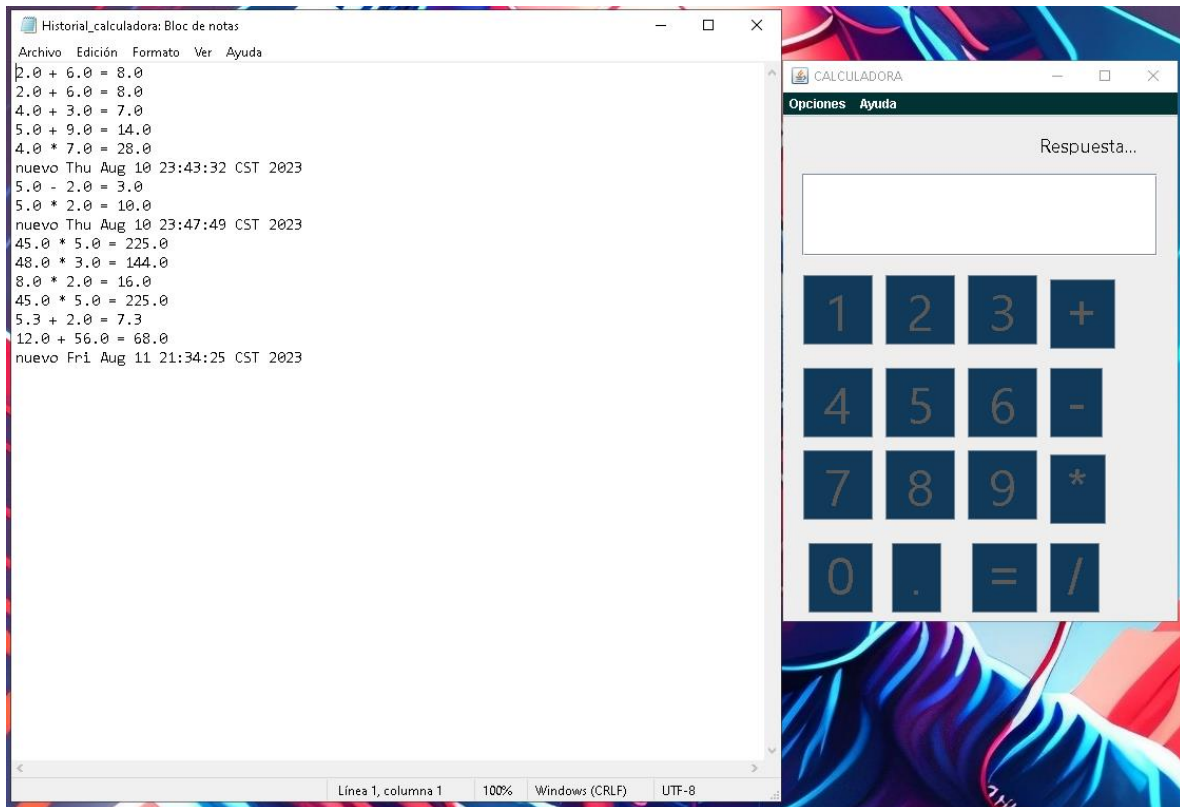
Historial_calculadora: Bloc de notas

Archivo Edición Formato Ver Ayuda

2.0 + 6.0 = 8.0
2.0 + 6.0 = 8.0
4.0 + 3.0 = 7.0
5.0 + 9.0 = 14.0
4.0 * 7.0 = 28.0
nuevo Thu Aug 10 23:43:32 CST 2023
5.0 - 2.0 = 3.0
5.0 * 2.0 = 10.0
nuevo Thu Aug 10 23:47:49 CST 2023
45.0 * 5.0 = 225.0
48.0 * 3.0 = 144.0
8.0 * 2.0 = 16.0
45.0 * 5.0 = 225.0
5.3 + 2.0 = 7.3
12.0 + 56.0 = 68.0
nuevo Fri Aug 11 21:34:25 CST 2023

Línea 1, columna 1 100% Windows (CRLF) UTF-8

CALCULADORA

Opciones Ayuda

Respuesta...

1 2 3 +
4 5 6 -
7 8 9 *
0 . = /